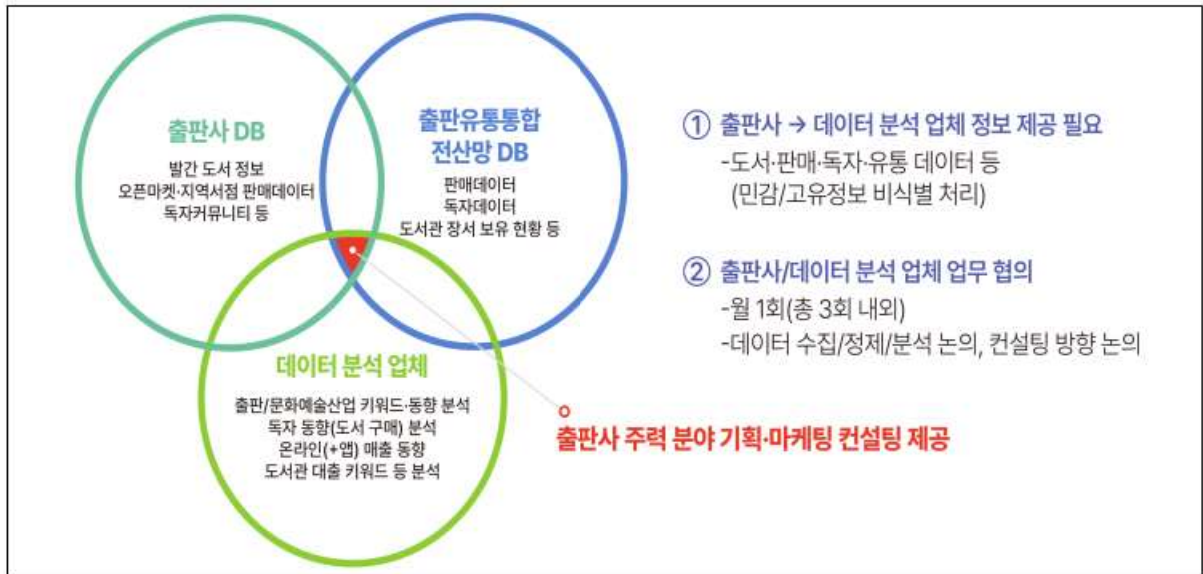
출판사 DB

발간 도서 정보
오픈마켓·지역서점 판매데이터
독자커뮤니티 등

출판유통통합
전산망 DB

판매데이터
독자데이터
도서관 장서 보유 현황 등

데이터 분석 업체

출판/문화예술산업 키워드·동향 분석
독자 동향(도서 구매) 분석
온라인(+앱) 매출 동향
도서관 대출 키워드 등 분석

① 출판사 → 데이터 분석 업체 정보 제공 필요
-도서·판매·독자·유통 데이터 등
(민감/고유정보 비식별 처리)

② 출판사/데이터 분석 업체 업무 협의
-월 1회(총 3회 내외)
-데이터 수집/정제/분석 논의, 컨설팅 방향 논의

출판사 주력 분야 기획·마케팅 컨설팅 제공